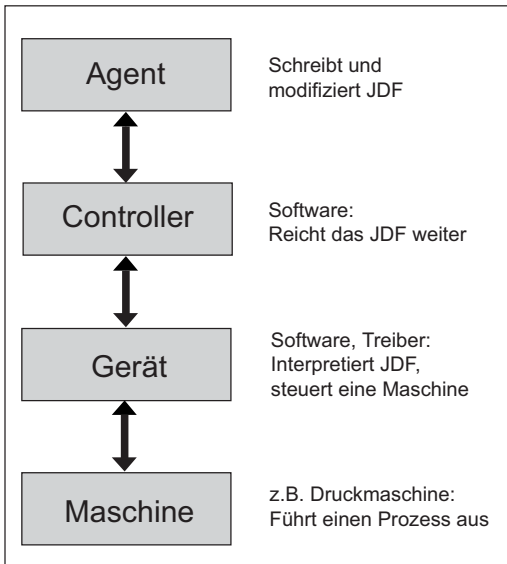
Agent

Schreibt und modifiziert JDF

Controller

Software:
Reicht das JDF weiter

Gerät

Software, Treiber:
Interpretiert JDF, steuert eine Maschine

Maschine

z.B. Druckmaschine:
Führt einen Prozess aus